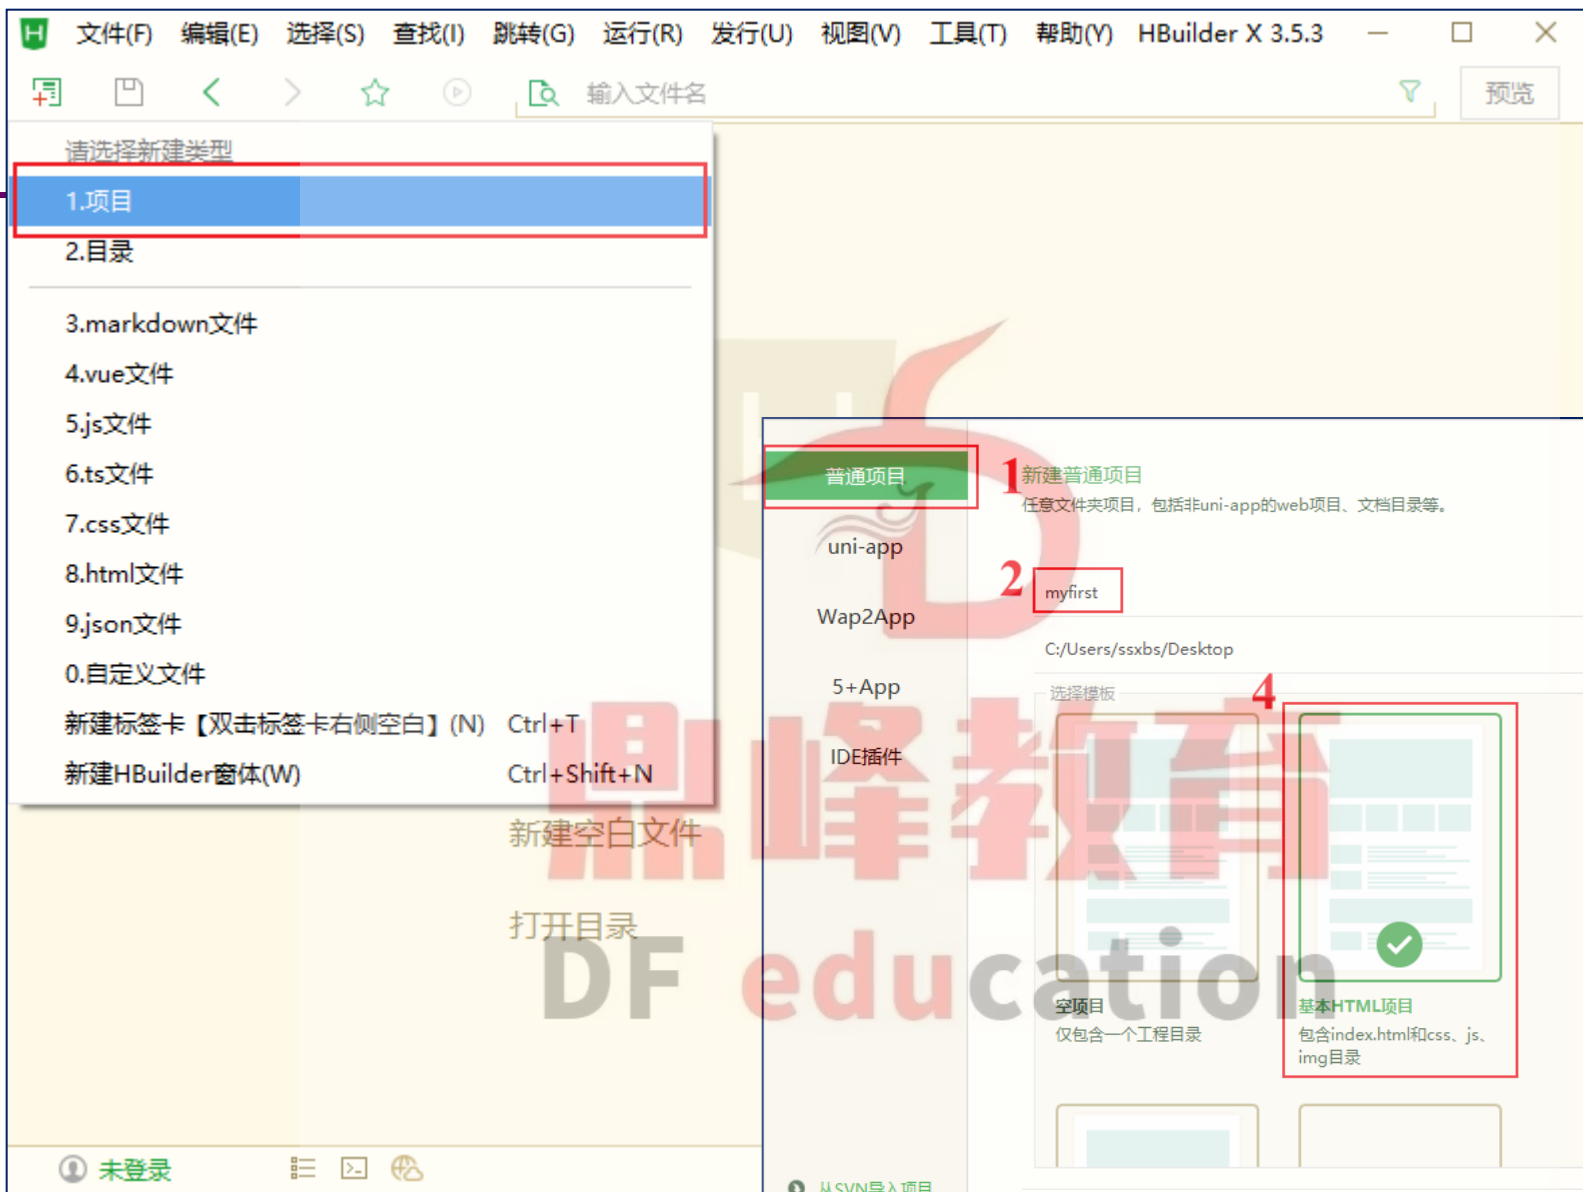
文件(F) 编辑(E) 选择(S) 查找(I) 跳转(G) 运行(R) 发行(U) 视图(V) 工具(T) 帮助(Y) HBuilder X 3.5.3

输入文件名

预览

请选择新建类型

1.项目

2.目录

3.markdown文件

4.vue文件

5.js文件

6.ts文件

7.css文件

8.html文件

9.json文件

0.自定义文件

新建标签卡【双击标签卡右侧空白】(N) Ctrl+T

新建HBuilder窗体(W) Ctrl+Shift+N

新建空白文件

打开目录

普通项目

uni-app

Wap2App

5+App

IDE插件

1 新建普通项目

任意文件夹项目，包括非uni-app的web项目、文档目录等。

2 myfirst

C:/Users/ssxbs/Desktop

选择模板

4

空项目

仅包含一个工程目录

基本HTML项目

包含index.html和css、js、img目录

鼎峰教育

DF education

未登录

从SVN导入项目